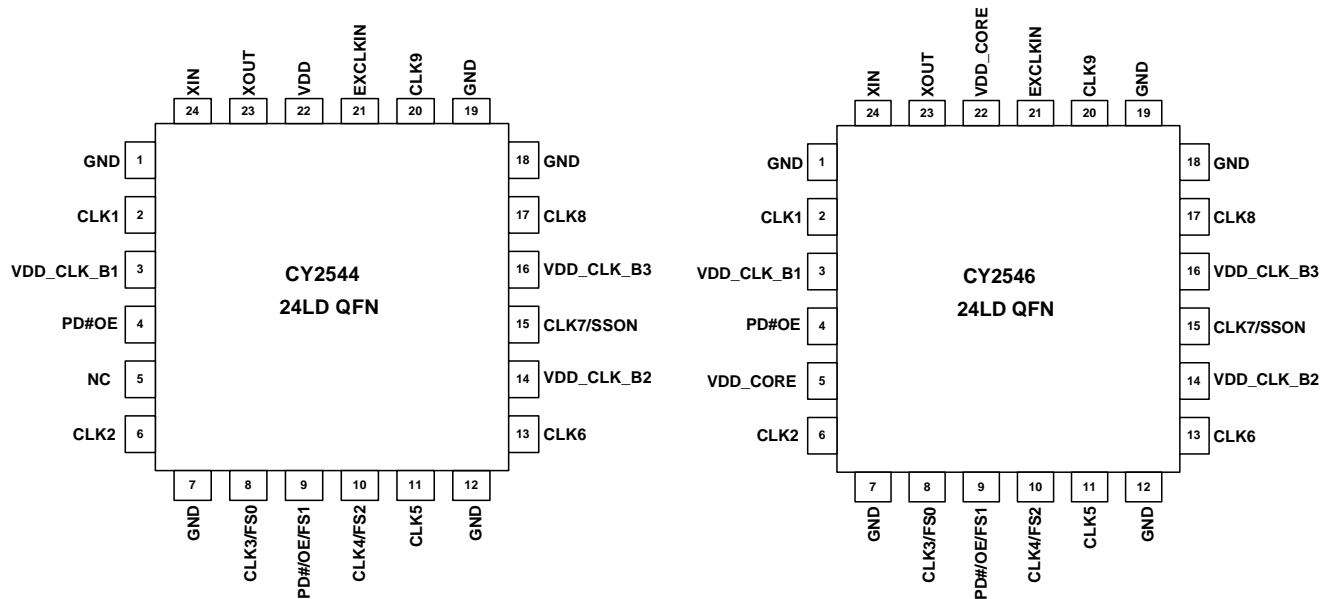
XIN XOUT VDD EXCLKIN CLK9 GND
24 23 22 21 20 19

GND 1
CLK1 2
VDD_CLK_B1 3
PD#OE 4
NC 5
CLK2 6

18 GND
17 CLK8
16 VDD_CLK_B3
15 CLK7/SSON
14 VDD_CLK_B2
13 CLK6

CY2544
24LD QFN

7 8 9 10 11 12
GND CLK3/FS0 PD#/OE/FS1 CLK4/FS2 CLK5 GND

XIN XOUT VDD_CORE EXCLKIN CLK9 GND
24 23 22 21 20 19

GND 1
CLK1 2
VDD_CLK_B1 3
PD#OE 4
VDD_CORE 5
CLK2 6

18 GND
17 CLK8
16 VDD_CLK_B3
15 CLK7/SSON
14 VDD_CLK_B2
13 CLK6

CY2546
24LD QFN

7 8 9 10 11 12
GND CLK3/FS0 PD#/OE/FS1 CLK4/FS2 CLK5 GND